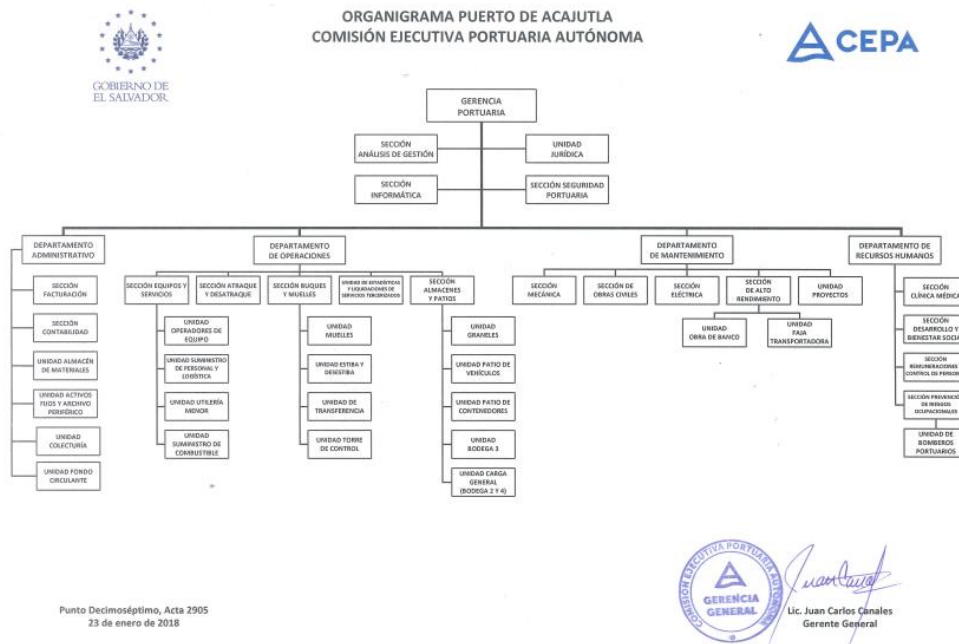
GOBIERNO DE EL SALVADOR

ORGANIGRAMA PUERTO DE ACAJUTLA
COMISIÓN EJECUTIVA PORTUARIA AUTÓNOMA

CEPA

GERENCIA PORTUARIA

SECCIÓN ANÁLISIS DE GESTIÓN

UNIDAD JURÍDICA

SECCIÓN INFORMÁTICA

SECCIÓN SEGURIDAD PORTUARIA

DEPARTAMENTO ADMINISTRATIVO

SECCIÓN FACTURACIÓN

SECCIÓN CONTABILIDAD

UNIDAD ALMACÉN DE MATERIALES

UNIDAD ACTIVOS FIJOS Y ARCHIVO PERIFÉRICO

UNIDAD COLECTURÍA

UNIDAD FONDO CIRCULANTE

DEPARTAMENTO DE OPERACIONES

SECCIÓN EQUIPOS Y SERVICIOS

SECCIÓN ATRAQUE Y DESATRAQUE

SECCIÓN BUQUES Y MUELLES

UNIDAD DE ESTADÍSTICAS Y LIQUIDACIONES DE SERVICIOS TERCERIZADOS

SECCIÓN ALMACENES Y PATIOS

UNIDAD OPERADORES DE EQUIPO

UNIDAD SUMINISTRO DE PERSONAL Y LOGÍSTICA

UNIDAD UTILERÍA MENOR

UNIDAD SUMINISTRO DE COMBUSTIBLE

UNIDAD MUELLES

UNIDAD ESTIBA Y DESESTIBA

UNIDAD DE TRANSFERENCIA

UNIDAD TORRE DE CONTROL

UNIDAD GRANELES

UNIDAD PATIO DE VEHÍCULOS

UNIDAD PATIO DE CONTENEDORES

UNIDAD BODEGA 3

UNIDAD CARGA GENERAL (BODEGA 2 Y 4)

DEPARTAMENTO DE MANTENIMIENTO

SECCIÓN MECÁNICA

SECCIÓN DE OBRAS CIVILES

SECCIÓN ELÉCTRICA

SECCIÓN DE ALTO RENDIMIENTO

UNIDAD PROYECTOS

UNIDAD OBRA DE BANCO

UNIDAD FAJA TRANSPORTADORA

DEPARTAMENTO DE RECURSOS HUMANOS

SECCIÓN CLÍNICA MÉDICA

SECCIÓN DESARROLLO Y BIENESTAR SOCIA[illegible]

SECCIÓN REMUNERACIONES Y CONTROL DE PERSON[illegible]

SECCIÓN PREVENCIÓ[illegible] DE RIESGOS OCUPACIONALES

UNIDAD DE BOMBEROS PORTUARIOS

Punto Decimoséptimo, Acta 2905
23 de enero de 2018

COMISIÓN EJECUTIVA PORTUARIA AUTÓNOMA
GERENCIA GENERAL

Lic. Juan Carlos Canales
Gerente General